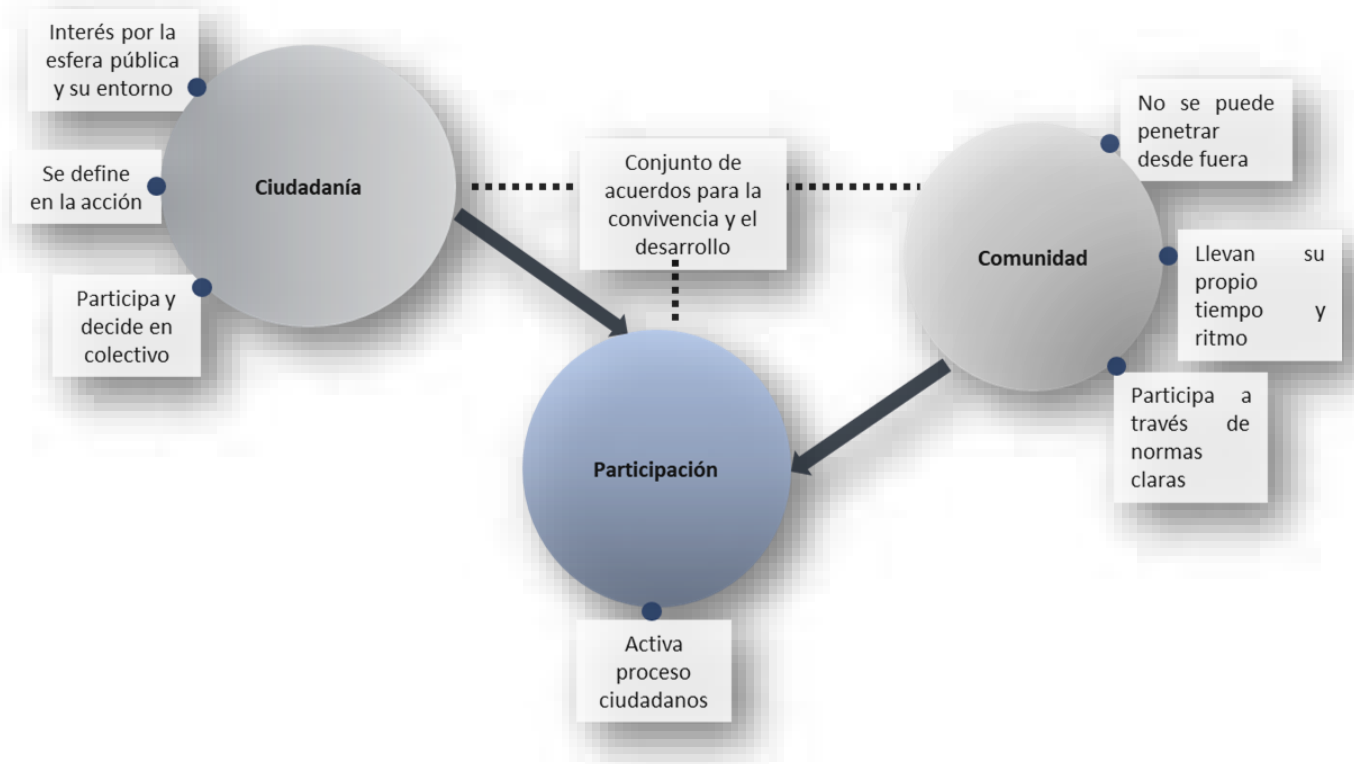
Interés por la esfera pública y su entorno

Se define en la acción

Participa y decide en colectivo

Ciudadanía

Conjunto de acuerdos para la convivencia y el desarrollo

No se puede penetrar desde fuera

Comunidad

Llevan su propio tiempo y ritmo

Participa a través de normas claras

Participación

Activa proceso ciudadanos